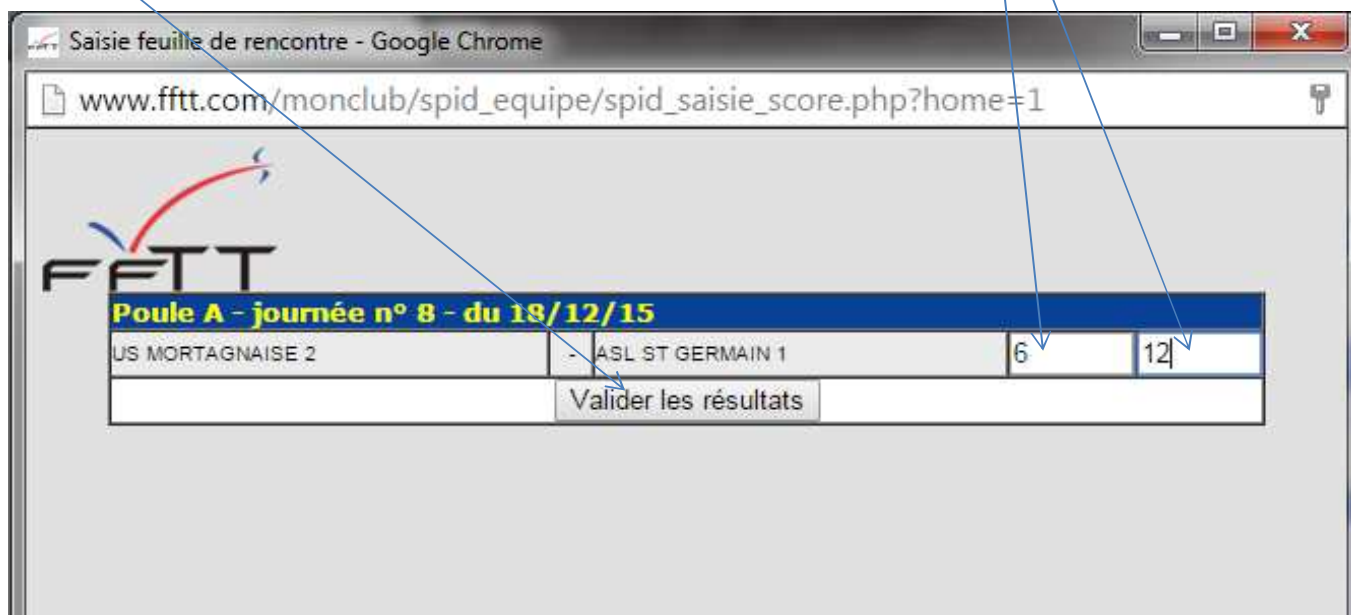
Saisie feuille de rencontre - Google Chrome

www.fftt.com/monclub/spid_equipe/spid_saisie_score.php?home=1

FFTT

| Poule A - journée n° 8 - du 18/12/15 | | | | |
|---|---|---|---|---|
| US MORTAGNAISE 2 | - | ASL ST GERMAIN 1 | 6 | 12 |

Valider les résultats